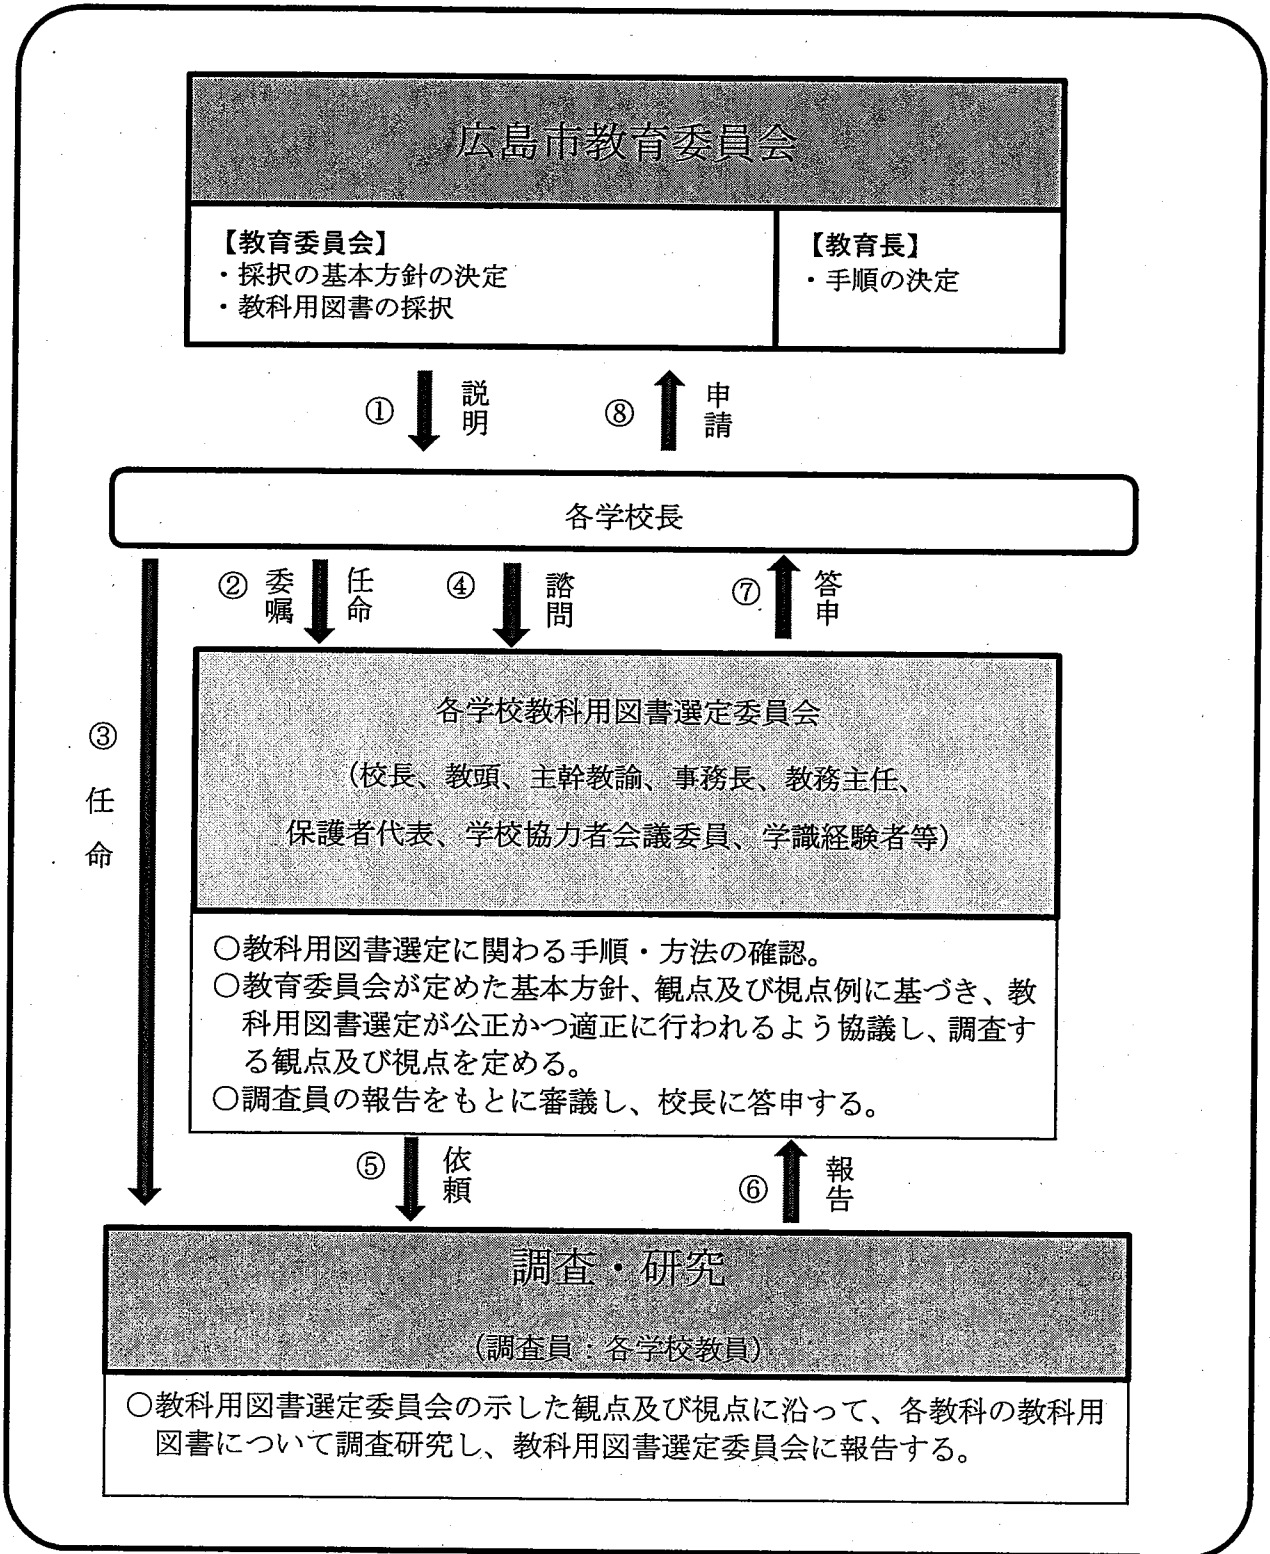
広島市教育委員会

【教育委員会】
・採択の基本方針の決定
・教科用図書の採択

【教育長】
・手順の決定

① 説明

⑧ 申請

各学校長

② 委嘱 任命

④ 諮問

⑦ 答申

③ 任命

各学校教科用図書選定委員会

（校長、教頭、主幹教諭、事務長、教務主任、保護者代表、学校協力者会議委員、学識経験者等）

○教科用図書選定に関わる手順・方法の確認。
○教育委員会が定めた基本方針、観点及び視点例に基づき、教科用図書選定が公正かつ適正に行われるよう協議し、調査する観点及び視点を定める。
○調査員の報告をもとに審議し、校長に答申する。

⑤ 依頼

⑥ 報告

調査・研究

（調査員：各学校教員）

○教科用図書選定委員会の示した観点及び視点に沿って、各教科の教科用図書について調査研究し、教科用図書選定委員会に報告する。